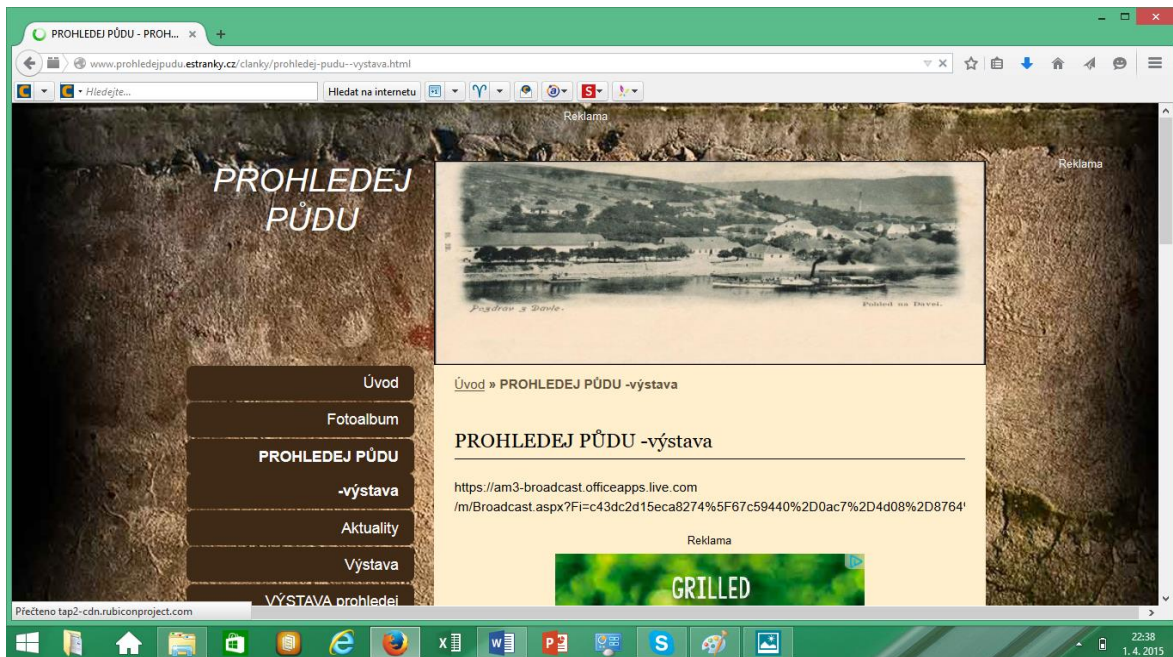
PROHLEDEJ PŮDU - PROH... ×

www.prohledejpudu.estranky.cz/clanky/prohledej-pudu--vystava.html

Hledejte...

Hledat na internetu

Reklama

PROHLEDEJ PŮDU

Pozdrav z Davle.

Pohled na Davel.

Reklama

Úvod

Fotoalbum

PROHLEDEJ PŮDU -výstava

Aktuality

Výstava

VÝSTAVA prohledej

Úvod » PROHLEDEJ PŮDU -výstava

PROHLEDEJ PŮDU -výstava

https://am3-broadcast.officeapps.live.com/m/Broadcast.aspx?Fi=c43dc2d15eca8274%5F67c59440%2D0ac7%2D4d08%2D8764'

Reklama

GRILLED

Přečteno tap2-cdn.rubiconproject.com

22:38
1. 4. 2015